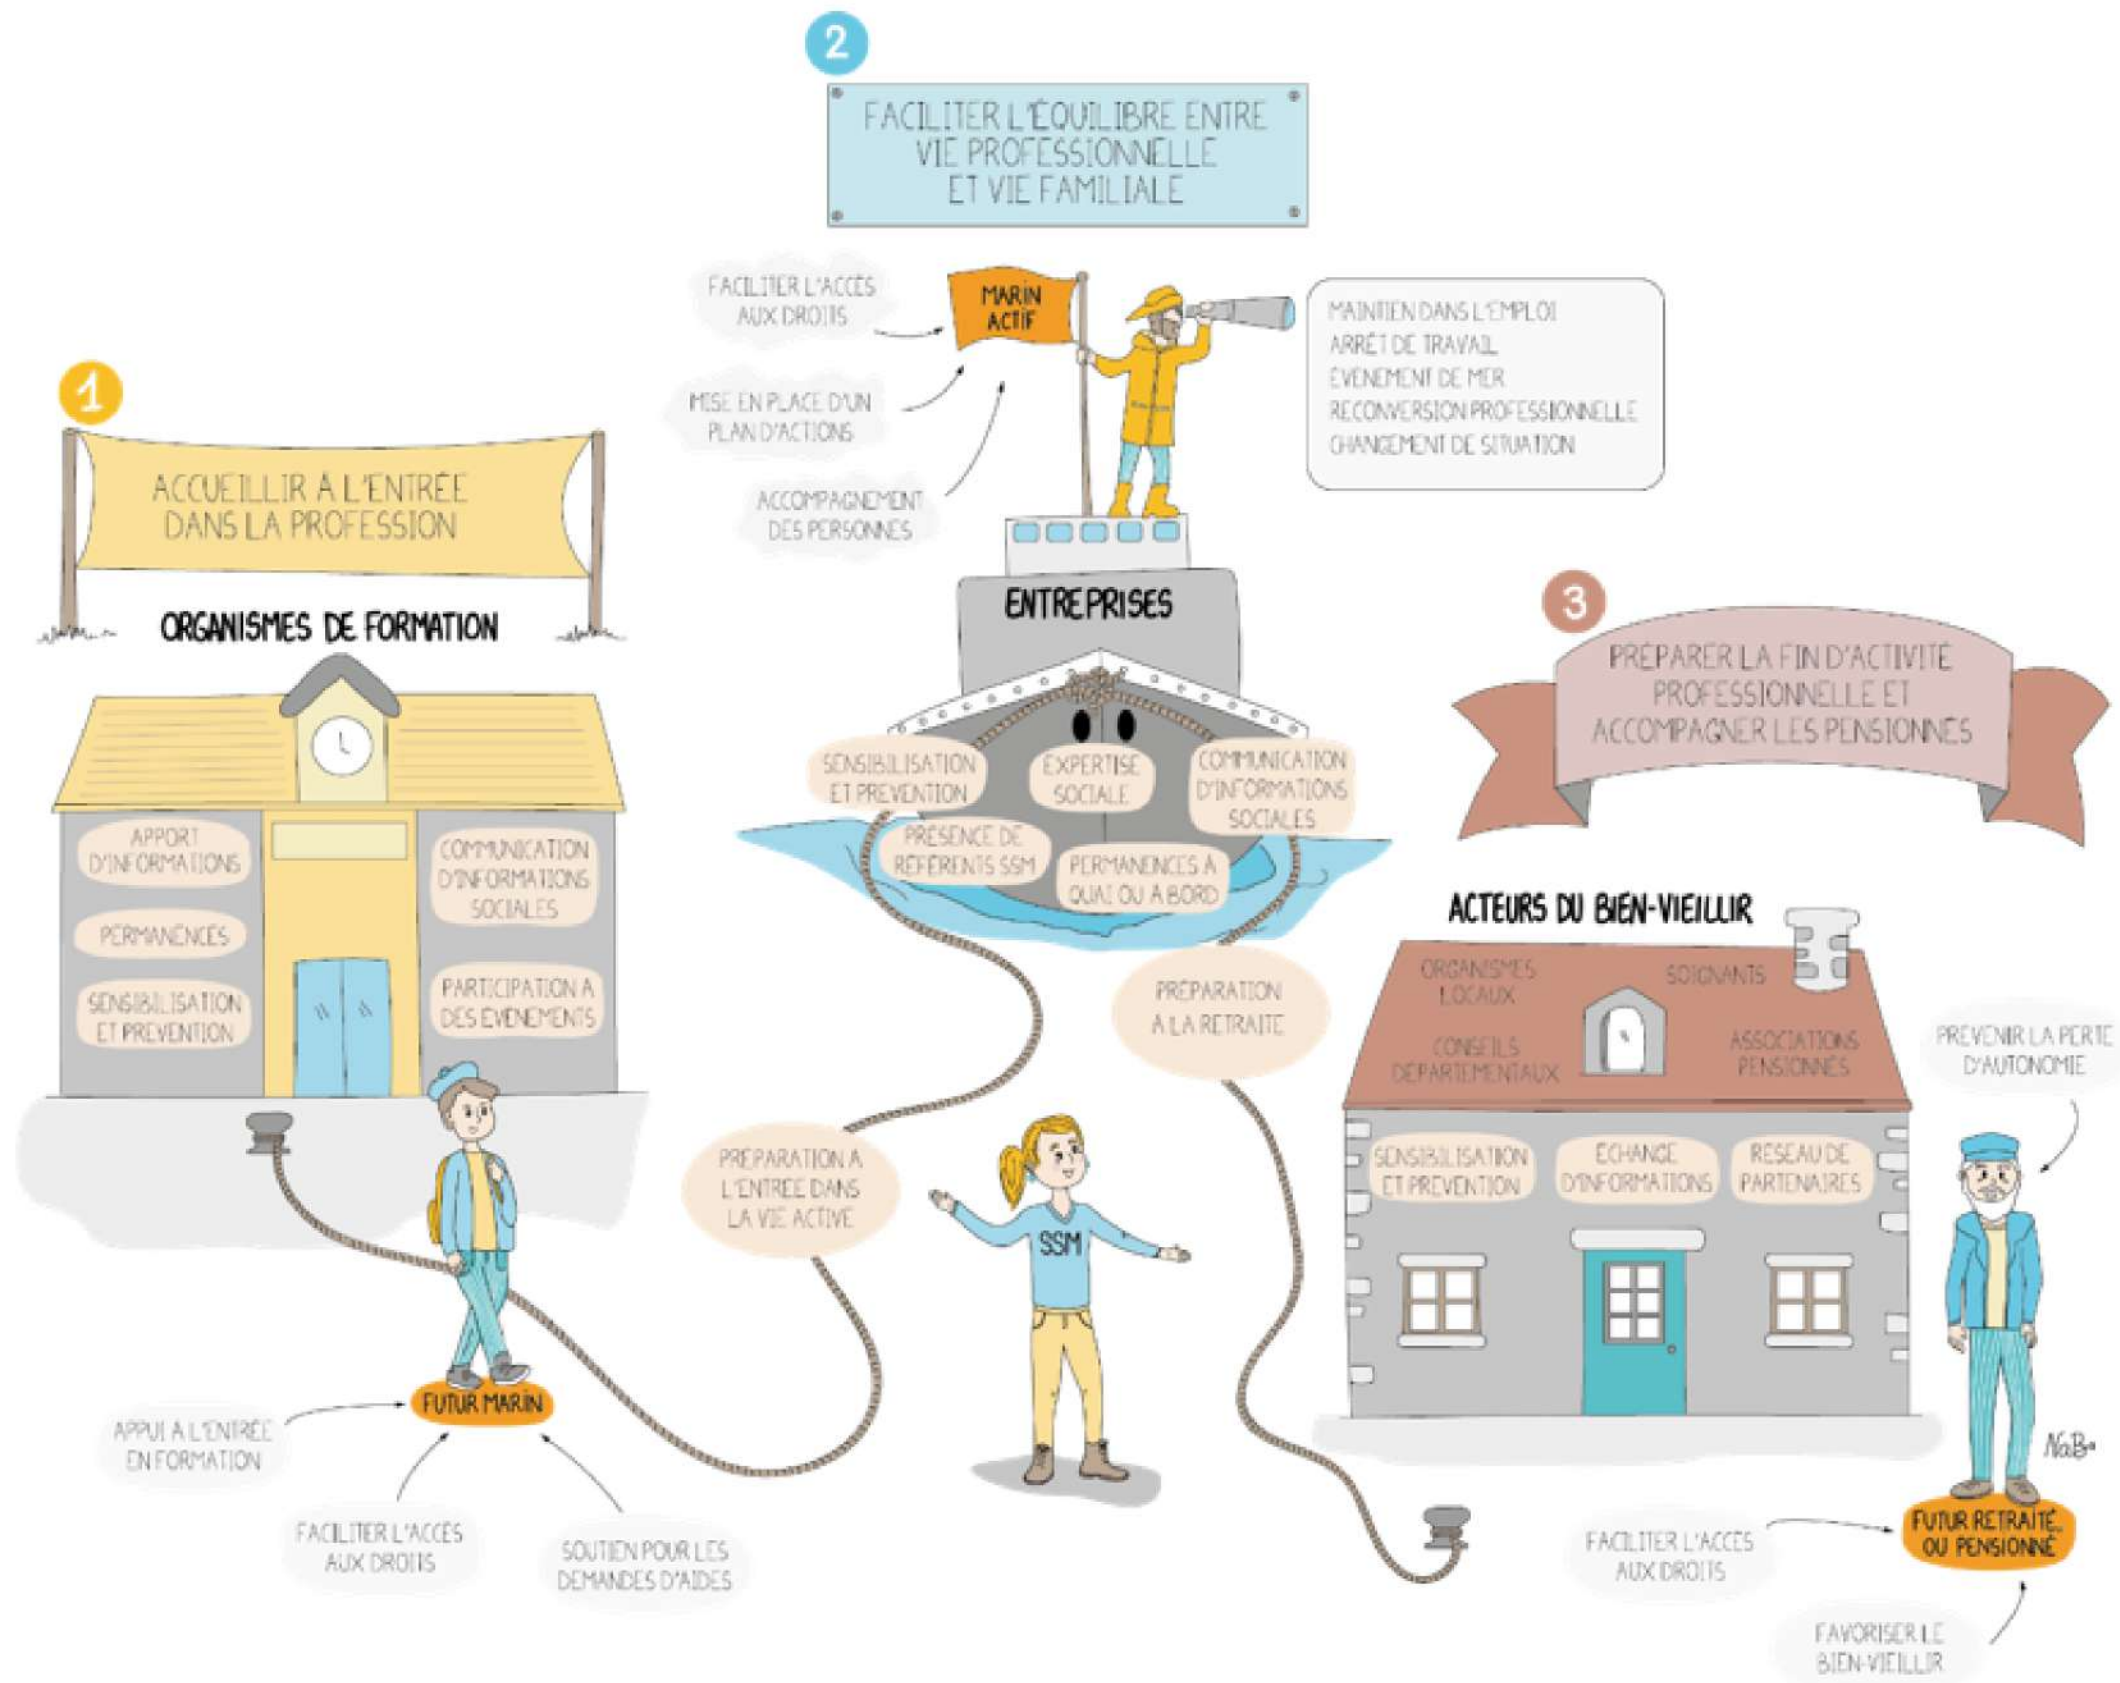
2

FACILITER L'ÉQUILIBRE ENTRE VIE PROFESSIONNELLE ET VIE FAMILIALE

FACILITER L'ACCÈS AUX DROITS

MISE EN PLACE D'UN PLAN D'ACTIONS

ACCOMPAGNEMENT DES PERSONNES

MARIN ACTIF

MAINTIEN DANS L'EMPLOI
ARRÊT DE TRAVAIL
ÉVÉNEMENT DE MER
RECONVERSION PROFESSIONNELLE
CHANGEMENT DE SITUATION

ENTREPRISES

SENSIBILISATION ET PRÉVENTION

EXPERTISE SOCIALE

COMMUNICATION D'INFORMATIONS SOCIALES

PRÉSENCE DE RÉFÉRENTS SSM

PERMANENCES À QUAI OU À BORD

1

ACCUEILLIR À L'ENTRÉE DANS LA PROFESSION

ORGANISMES DE FORMATION

APPORT D'INFORMATIONS

PERMANENCES

SENSIBILISATION ET PRÉVENTION

COMMUNICATION D'INFORMATIONS SOCIALES

PARTICIPATION À DES ÉVÉNEMENTS

FUTUR MARIN

APPUI À L'ENTRÉE EN FORMATION

FACILITER L'ACCÈS AUX DROITS

SOUTIEN POUR LES DEMANDES D'AIDES

PRÉPARATION À L'ENTRÉE DANS LA VIE ACTIVE

SSM

PRÉPARATION À LA RETRAITE

3

PRÉPARER LA FIN D'ACTIVITÉ PROFESSIONNELLE ET ACCOMPAGNER LES PENSIONNÉS

ACTEURS DU BIEN-VIEILLIR

ORGANISMES LOCAUX

SOIGNANTS

CONSEILS DÉPARTEMENTAUX

ASSOCIATIONS PENSIONNÉS

SENSIBILISATION ET PRÉVENTION

ÉCHANGE D'INFORMATIONS

RÉSEAU DE PARTENAIRES

PRÉVENIR LA PERTE D'AUTONOMIE

FUTUR RETRAITÉ OU PENSIONNÉ

FACILITER L'ACCÈS AUX DROITS

FAVORISER LE BIEN-VIEILLIR

NaBo